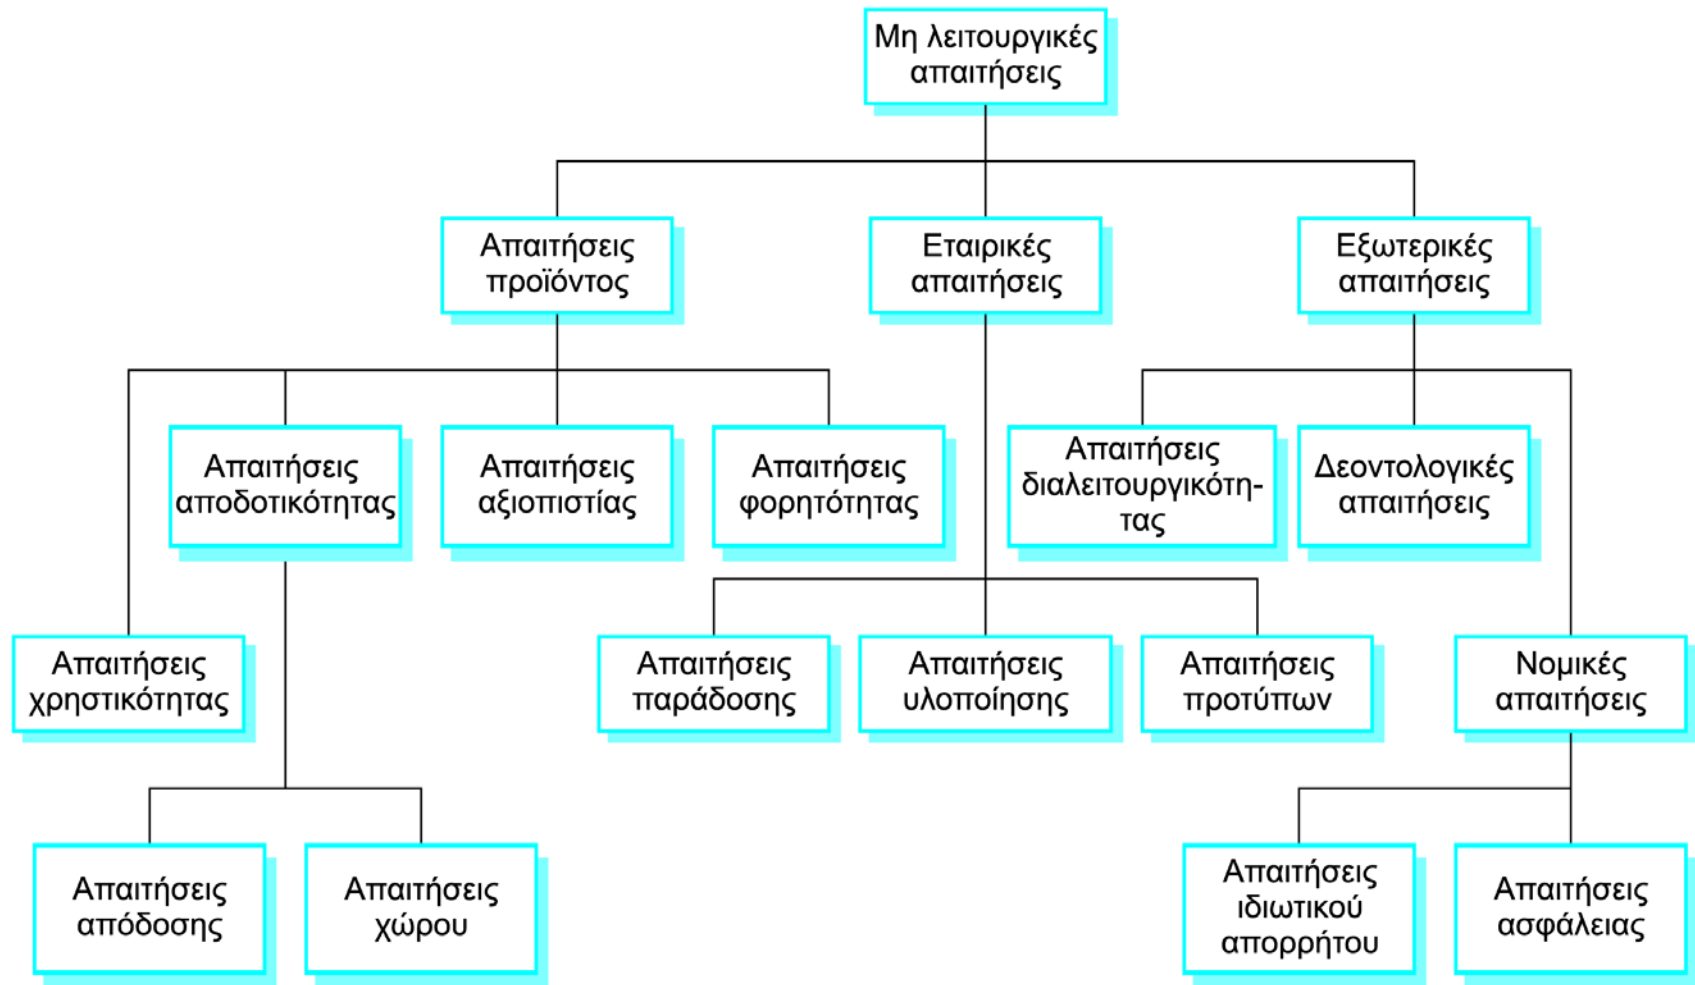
Μη λειτουργικές απαιτήσεις

Απαιτήσεις προϊόντος

Εταιρικές απαιτήσεις

Εξωτερικές απαιτήσεις

Απαιτήσεις αποδοτικότητας

Απαιτήσεις αξιοπιστίας

Απαιτήσεις φορητότητας

Απαιτήσεις διαλειτουργικότητας

Δεοντολογικές απαιτήσεις

Απαιτήσεις χρηστικότητας

Απαιτήσεις παράδοσης

Απαιτήσεις υλοποίησης

Απαιτήσεις προτύπων

Νομικές απαιτήσεις

Απαιτήσεις απόδοσης

Απαιτήσεις χώρου

Απαιτήσεις ιδιωτικού απορρήτου

Απαιτήσεις ασφάλειας